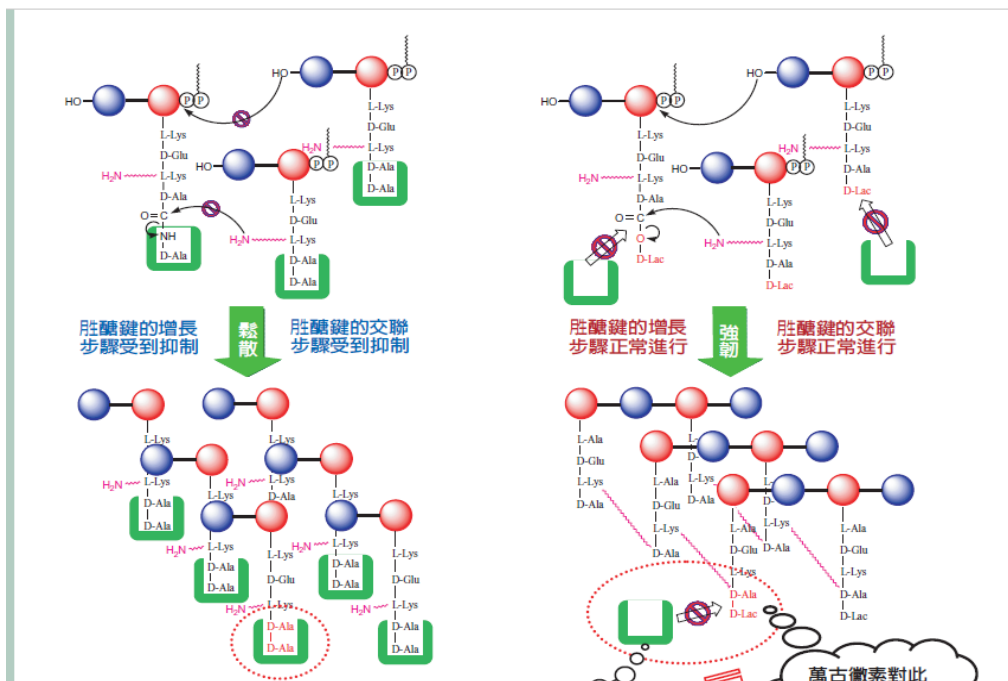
HO P P L-Lys D-Glu L-Lys D-Ala D-Ala
HO P P L-Lys D-Glu $H_2N$ L-Lys D-Ala O=C NH D-Ala
HO P P L-Lys D-Glu $H_2N$ L-Lys D-Ala D-Ala

胜醯鍵的增長步驟受到抑制
鬆散
胜醯鍵的交聯步驟受到抑制

L-Lys $H_2N$ L-Lys D-Ala D-Ala
L-Lys D-Ala
L-Lys $H_2N$ L-Lys D-Ala D-Ala
$H_2N$ L-Lys D-Ala D-Ala
L-Lys D-Glu $H_2N$ L-Lys D-Ala D-Ala
$H_2N$ L-Lys D-Ala D-Ala
L-Lys D-Glu $H_2N$ L-Lys D-Ala D-Ala

HO P P L-Lys D-Glu L-Lys D-Ala D-Lac
HO P P L-Lys D-Glu $H_2N$ L-Lys D-Ala O=C O D-Lac
HO P P L-Lys D-Glu $H_2N$ L-Lys D-Ala D-Lac

胜醯鍵的增長步驟正常進行
強韌
胜醯鍵的交聯步驟正常進行

L-Ala D-Glu L-Lys D-Ala
L-Ala D-Glu L-Lys D-Ala
L-Lys D-Ala
L-Ala D-Glu L-Lys D-Ala D-Lac
L-Lys D-Ala
L-Ala D-Glu L-Lys D-Ala D-Lac

萬古黴素對此